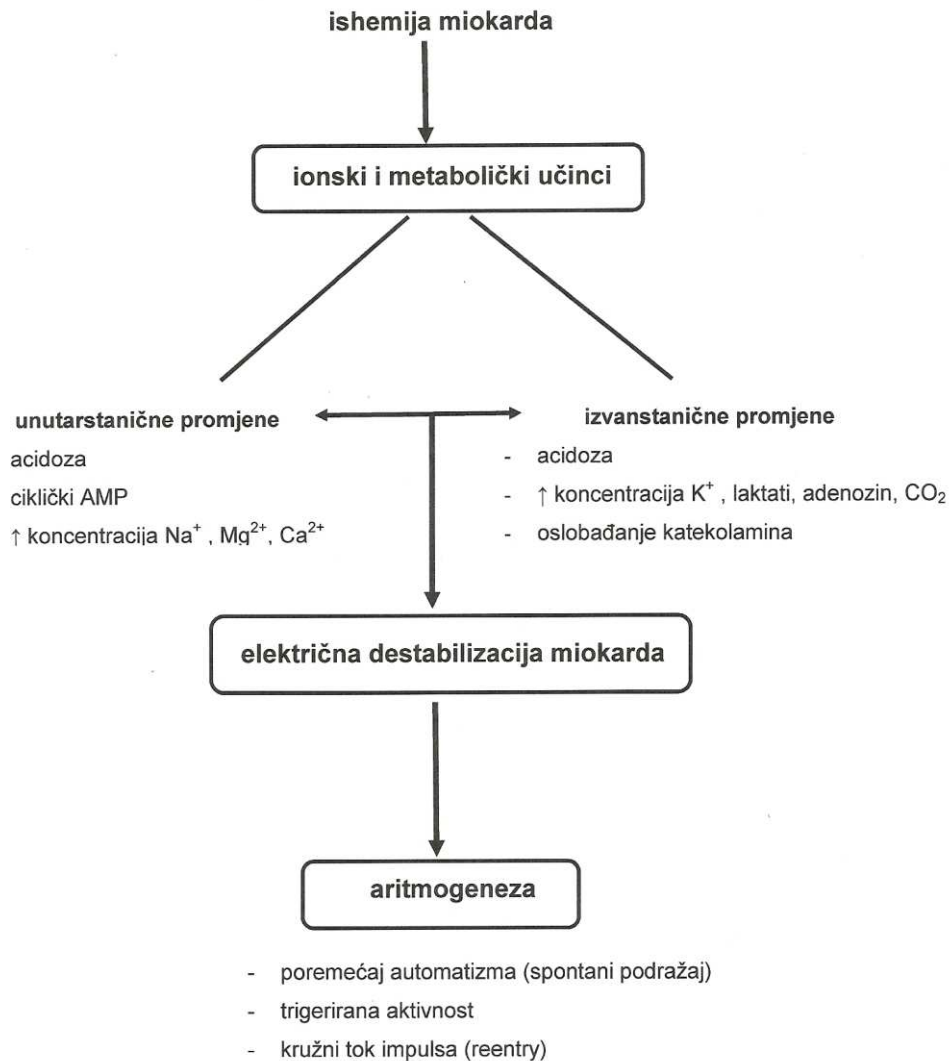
ishemija miokarda

ionski i metabolički učinci

unutarstanične promjene
acidoza
ciklički AMP
↑ koncentracija $Na^+$, $Mg^{2+}$, $Ca^{2+}$

izvanstanične promjene
- acidoza
- ↑ koncentracija $K^+$, laktati, adenozin, $CO_2$
- oslobađanje katekolamina

električna destabilizacija miokarda

aritmogeneza

- poremećaj automatizma (spontani podražaj)
- trigerirana aktivnost
- kružni tok impulsa (reentry)